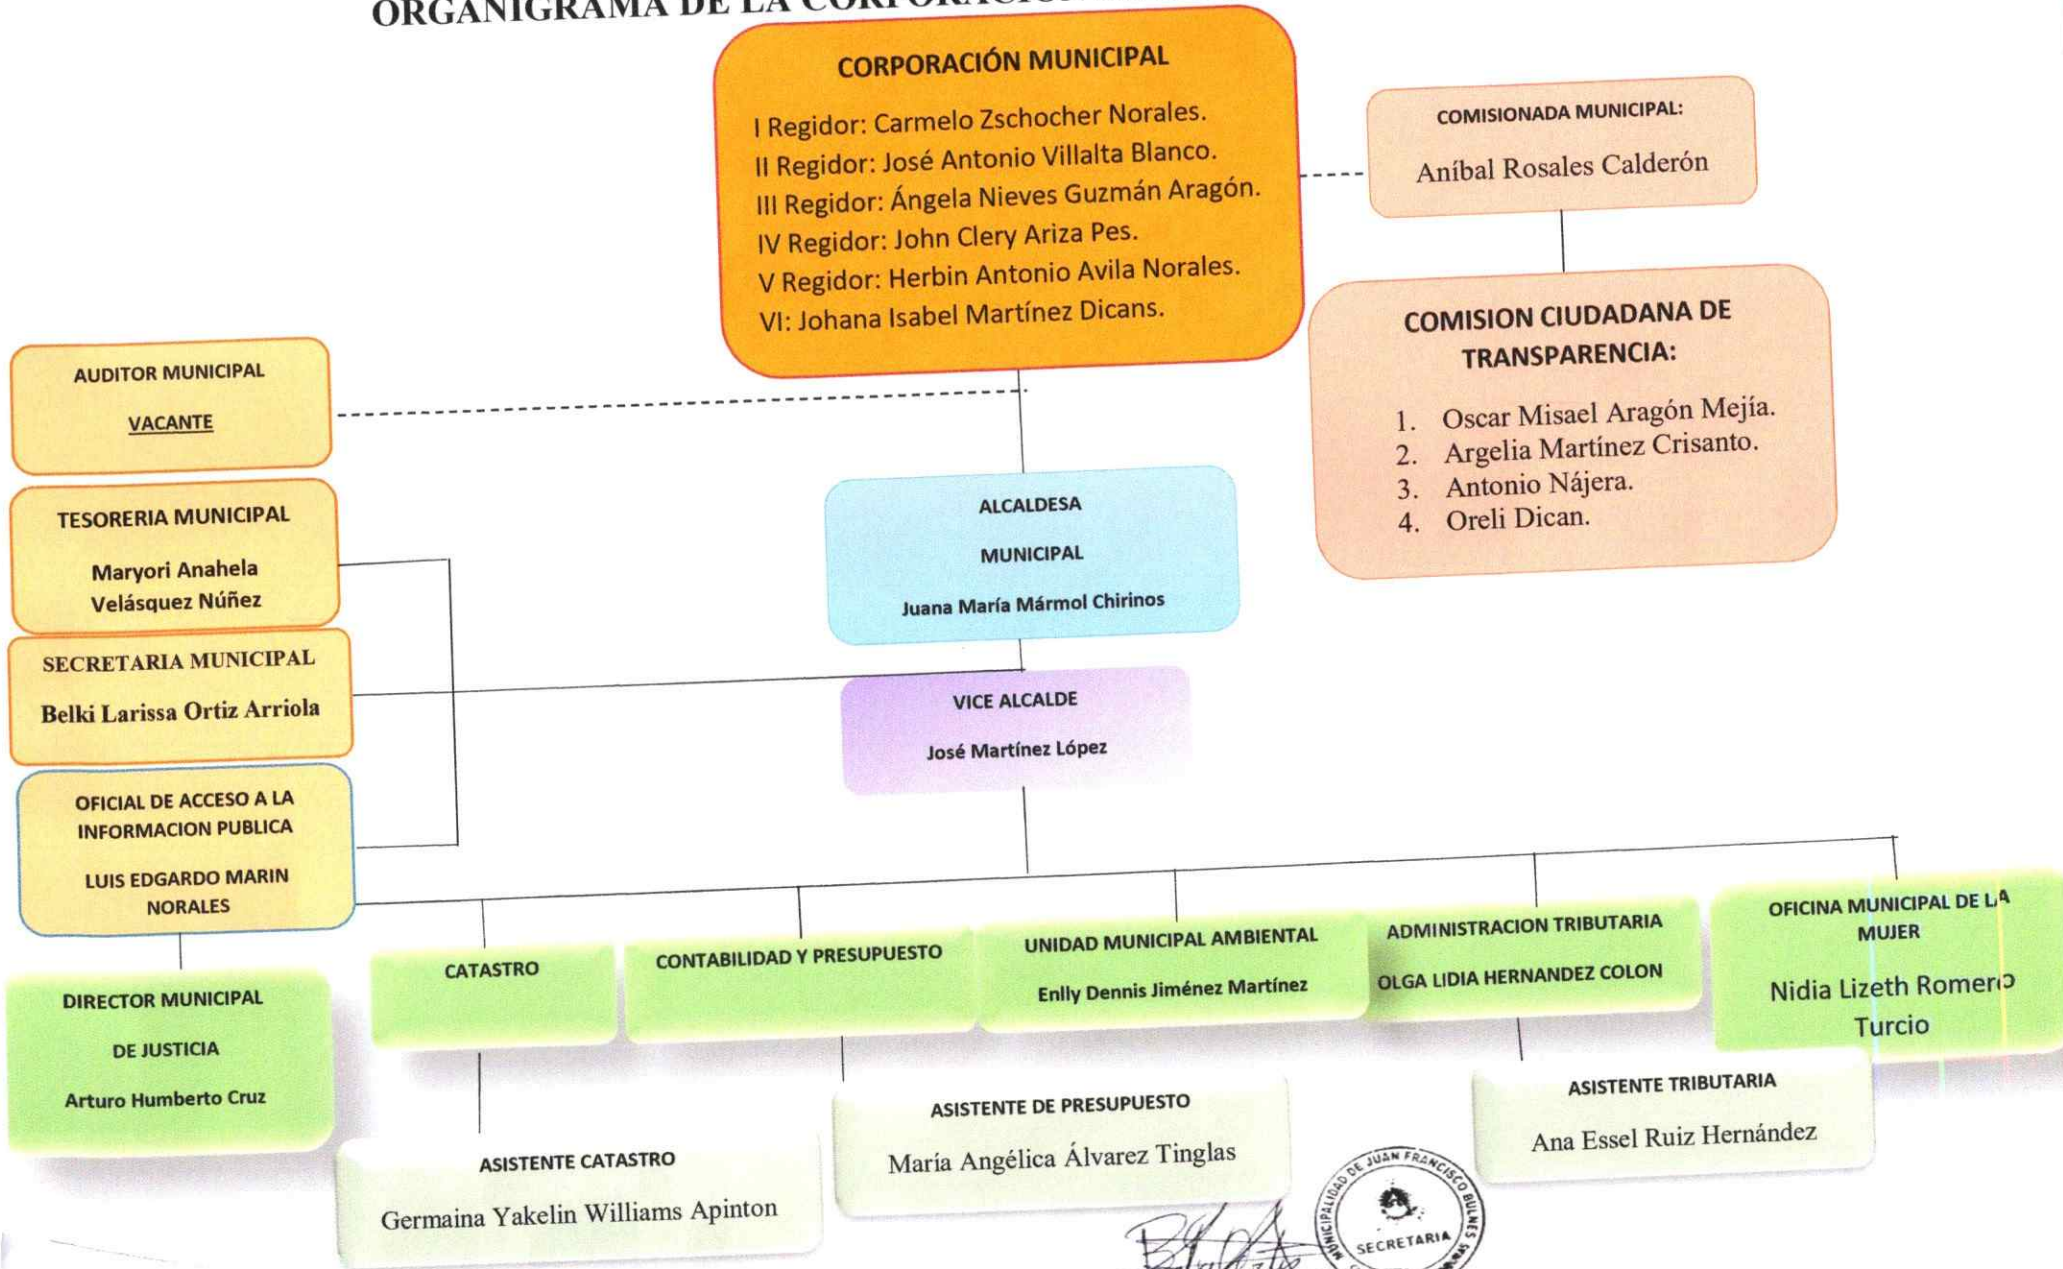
ORGANIGRAMA DE LA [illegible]

CORPORACIÓN MUNICIPAL

I Regidor: Carmelo Zschocher Norales.
II Regidor: José Antonio Villalta Blanco.
III Regidor: Ángela Nieves Guzmán Aragón.
IV Regidor: John Clery Ariza Pes.
V Regidor: Herbin Antonio Avila Norales.
VI: Johana Isabel Martínez Dicans.

COMISIONADA MUNICIPAL:
Aníbal Rosales Calderón

COMISION CIUDADANA DE TRANSPARENCIA:
1. Oscar Misael Aragón Mejía.
2. Argelia Martínez Crisanto.
3. Antonio Nájera.
4. Oreli Dican.

AUDITOR MUNICIPAL
VACANTE

TESORERIA MUNICIPAL
Maryori Anahela Velásquez Núñez

SECRETARIA MUNICIPAL
Belki Larissa Ortiz Arriola

OFICIAL DE ACCESO A LA INFORMACION PUBLICA
LUIS EDGARDO MARIN NORALES

ALCALDESA MUNICIPAL
Juana María Mármol Chirinos

VICE ALCALDE
José Martínez López

DIRECTOR MUNICIPAL DE JUSTICIA
Arturo Humberto Cruz

CATASTRO

CONTABILIDAD Y PRESUPUESTO

UNIDAD MUNICIPAL AMBIENTAL
Enlly Dennis Jiménez Martínez

ADMINISTRACION TRIBUTARIA
OLGA LIDIA HERNANDEZ COLON

OFICINA MUNICIPAL DE LA MUJER
Nidia Lizeth Romero Turcio

ASISTENTE CATASTRO
Germaina Yakelin Williams Apinton

ASISTENTE DE PRESUPUESTO
María Angélica Álvarez Tinglas

ASISTENTE TRIBUTARIA
Ana Essel Ruiz Hernández

MUNICIPALIDAD DE JUAN FRANCISCO BULNES
SECRETARIA